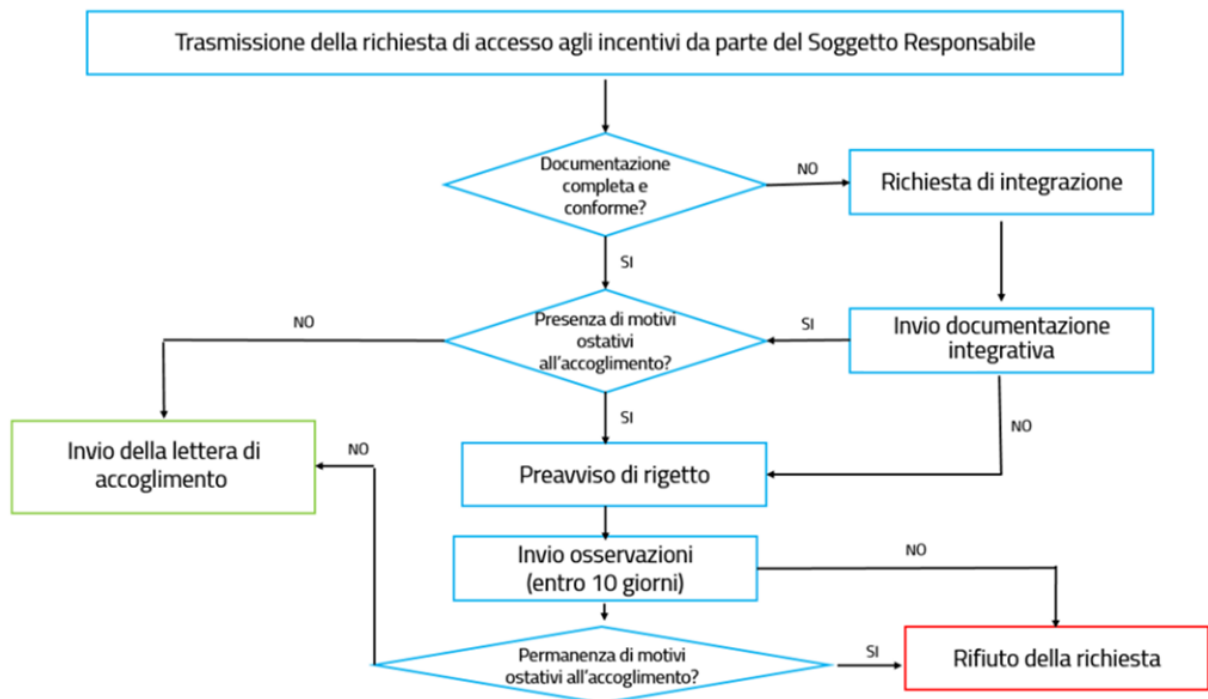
Trasmissione della richiesta di accesso agli incentivi da parte del Soggetto Responsabile

Documentazione completa e conforme?

NO

Richiesta di integrazione

SI

NO

Presenza di motivi ostativi all'accoglimento?

SI

Invio documentazione integrativa

SI

NO

Invio della lettera di accoglimento

NO

Preavviso di rigetto

Invio osservazioni (entro 10 giorni)

NO

Permanenza di motivi ostativi all'accoglimento?

SI

Rifiuto della richiesta